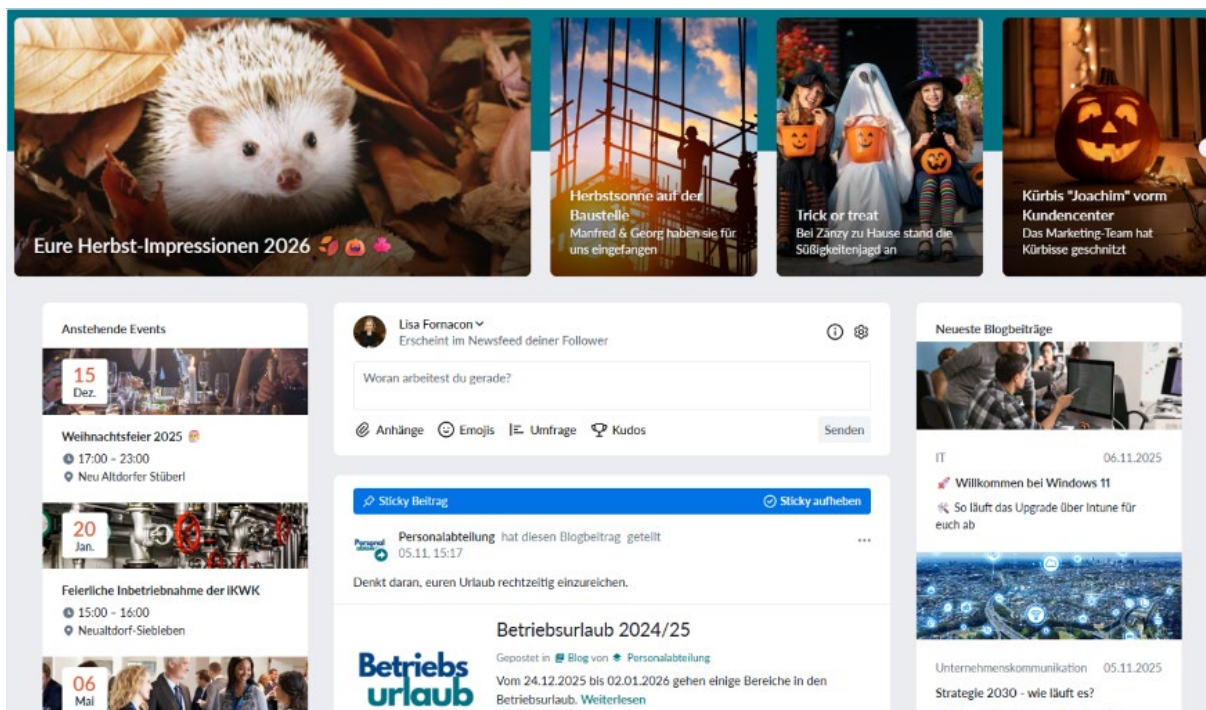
Eure Herbst-Impressionen 2026

Herbstsonne auf der Baustelle
Manfred & Georg haben sie für uns eingefangen

Trick or treat
Bei Zänzy zu Hause stand die Süßigkeitenjagd an

Kürbis "Joachim" vorm Kundencenter
Das Marketing-Team hat Kürbisse geschnitzt

Anstehende Events

15
Dez.
Weihnachtsfeier 2025
17:00 – 23:00
Neu Altdorfer Stüberl

20
Jan.
Feierliche Inbetriebnahme der iKWK
15:00 – 16:00
Neualtdorf-Siebleben

06
Mai

Lisa Fornacon
Erscheint im Newsfeed deiner Follower

Woran arbeitest du gerade?

Anhänge Emojis Umfrage Kudos Senden

Sticky Beitrag
Sticky aufheben

Personalabteilung hat diesen Blogbeitrag geteilt
05.11, 15:17

Denkt daran, euren Urlaub rechtzeitig einzureichen.

Betriebs urlaub

Betriebsurlaub 2024/25
Gepostet in Blog von Personalabteilung
Vom 24.12.2025 bis 02.01.2026 gehen einige Bereiche in den Betriebsurlaub. Weiterlesen

Neueste Blogbeiträge

IT 06.11.2025
Willkommen bei Windows 11
So läuft das Upgrade über Intune für euch ab

Unternehmenskommunikation 05.11.2025
Strategie 2030 - wie läuft es?